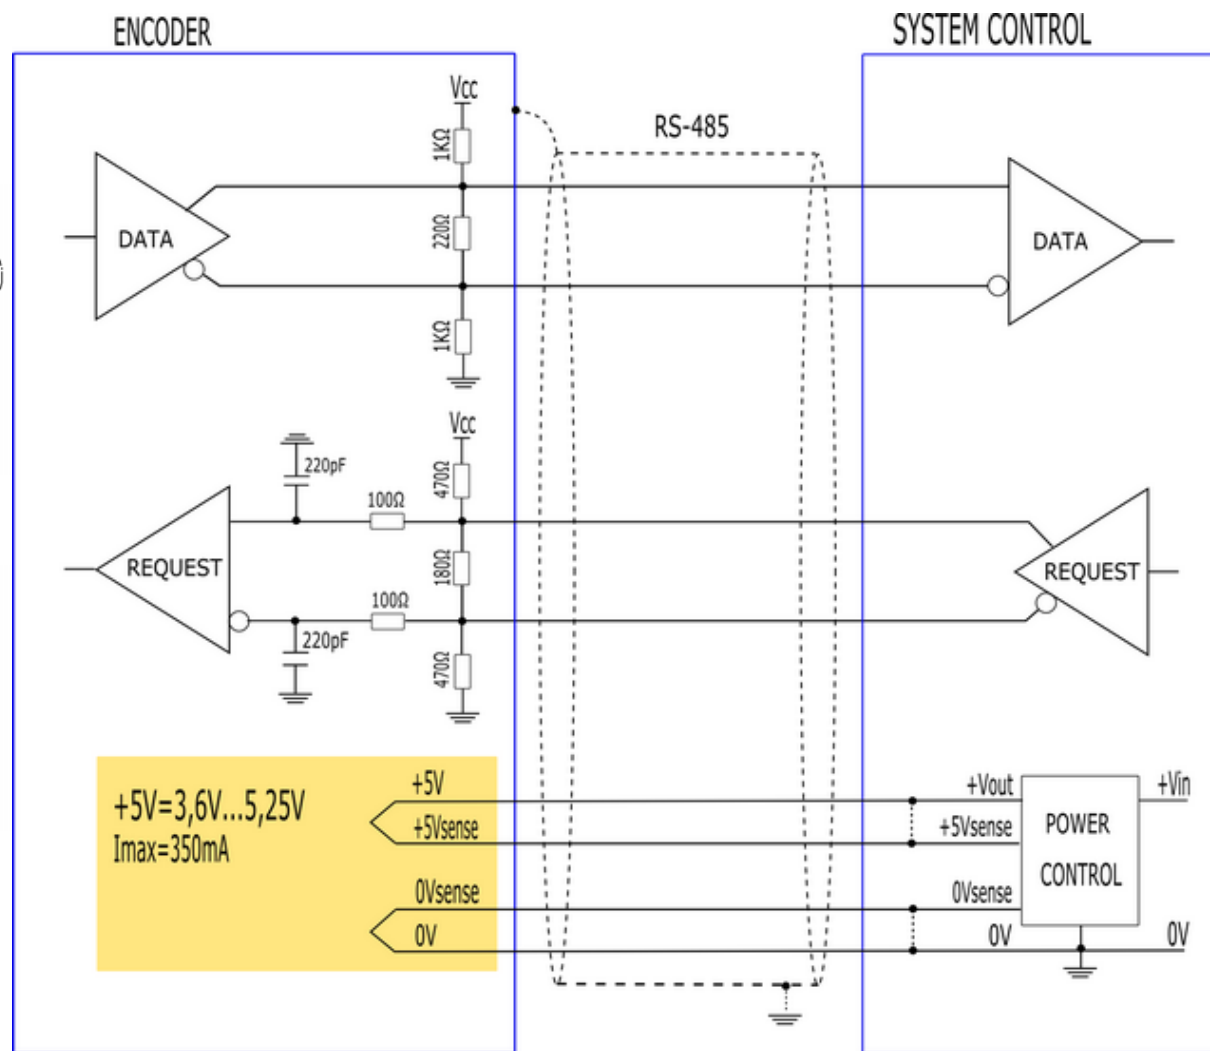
ENCODER

SYSTEM CONTROL

Vcc

RS-485

1KΩ

DATA

220Ω

DATA

1KΩ

Vcc

220pF

470Ω

100Ω

REQUEST

180Ω

REQUEST

100Ω

220pF

470Ω

+5V=3,6V...5,25V
Imax=350mA

+5V

+5Vsense

0Vsense

0V

+Vout

+Vin

+5Vsense

POWER

CONTROL

0Vsense

0V

0V